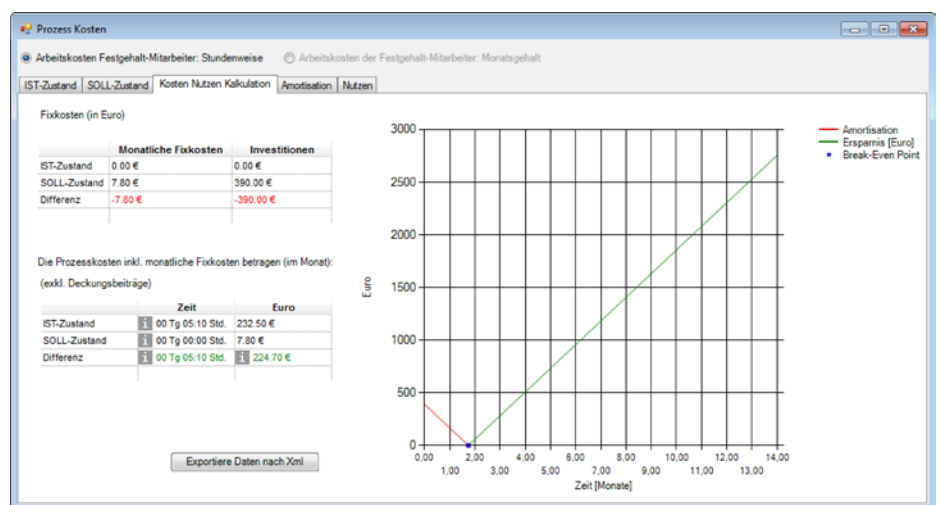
Prozess Kosten

Arbeitskosten Festgehalt-Mitarbeiter: Stundenweise
Arbeitskosten der Festgehalt-Mitarbeiter: Monatsgehalt

IST-Zustand | SOLL-Zustand | Kosten Nutzen Kalkulation | Amortisation | Nutzen

Fixkosten (in Euro)

| | Monatliche Fixkosten | Investitionen |
|---|---|---|
| IST-Zustand | 0.00 € | 0.00 € |
| SOLL-Zustand | 7.80 € | 390.00 € |
| Differenz | -7.80 € | -390.00 € |

Die Prozesskosten inkl. monatliche Fixkosten betragen (im Monat):
(exkl. Deckungsbeiträge)

| | Zeit | Euro |
|---|---|---|
| IST-Zustand | 00 Tg 05:10 Std. | 232.50 € |
| SOLL-Zustand | 00 Tg 00:00 Std. | 7.80 € |
| Differenz | 00 Tg 05:10 Std. | 224.70 € |

Exportiere Daten nach Xml

3000
2500
2000
1500
1000
500
0
Euro
0,00 1,00 2,00 3,00 4,00 5,00 6,00 7,00 8,00 9,00 10,00 11,00 12,00 13,00 14,00
Zeit [Monate]

Amortisation
Ersparnis [Euro]
Break-Even Point